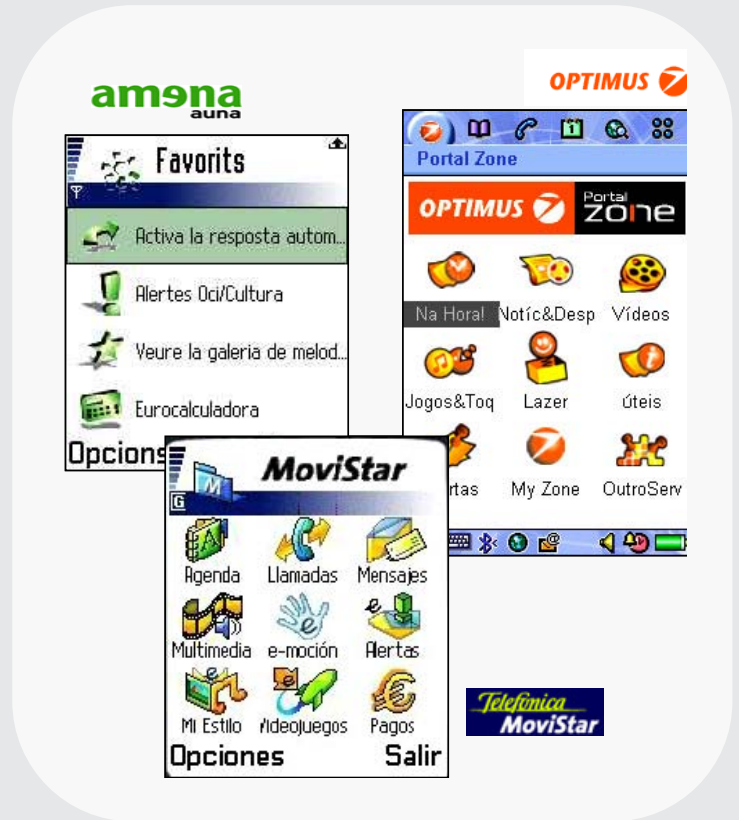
amena
auna

Favorits
Activa la resposta autom...
Alertes Oci/Cultura
Veure la galeria de melod...
Eurocalculadora
Opcions

OPTIMUS

Portal Zone
OPTIMUS Portal zone
Na Hora!
Notíc&Desp
Vídeos
Jogos&Toq
Lazer
úteis
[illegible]rtas
My Zone
OutroServ

MoviStar
G
Agenda
Llamadas
Mensajes
Multimedia
e-moción
Alertas
Mi Estilo
Videojuegos
Pagos
Opciones
Salir

Telefónica
MoviStar